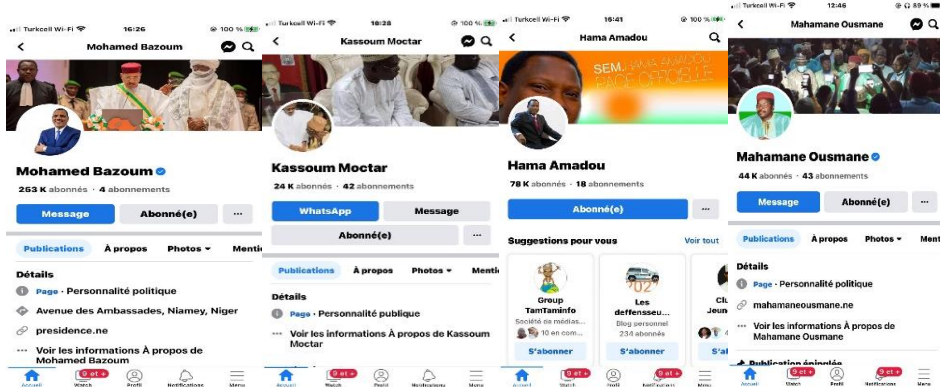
Turkcell Wi-Fi 16:26 100 %

Mohamed Bazoum

Mohamed Bazoum

253 K abonnés · 4 abonnements

Message

Abonné(e)

···

Publications

À propos

Photos

Menti

Détails

Page · Personnalité politique

Avenue des Ambassades, Niamey, Niger

presidence.ne

Voir les informations À propos de Mohamed Bazoum

Accueil

9 et +

Watch

Profil

Notifications

Menu

Turkcell Wi-Fi 16:38 100 %

Kassoum Moctar

Kassoum Moctar

24 K abonnés · 42 abonnements

WhatsApp

Message

Abonné(e)

···

Publications

À propos

Photos

Menti

Détails

Page · Personnalité publique

Voir les informations À propos de Kassoum Moctar

Accueil

9 et +

Watch

Profil

Notifications

Menu

Turkcell Wi-Fi 16:41 100 %

Hama Amadou

SEM HAMA AMADOU

PAIX CERCLE

Hama Amadou

78 K abonnés · 18 abonnements

Abonné(e)

···

Suggestions pour vous

Voir tout

Group TamTaminfo

Société de médias...

10 en com...

S'abonner

Les deffenseu...

Blog personnel

234 abonnés

S'abonner

Cl Jeun

Accueil

9 et +

Watch

Profil

Notifications

Menu

Turkcell Wi-Fi 12:46 89 %

Mahamane Ousmane

Mahamane Ousmane

44 K abonnés · 43 abonnements

Message

Abonné(e)

···

Publications

À propos

Photos

Menti

Détails

Page · Personnalité politique

mahamaneousmane.ne

Voir les informations À propos de Mahamane Ousmane

Publication épinglée

Accueil

9 et +

Watch

Profil

Notifications

Menu